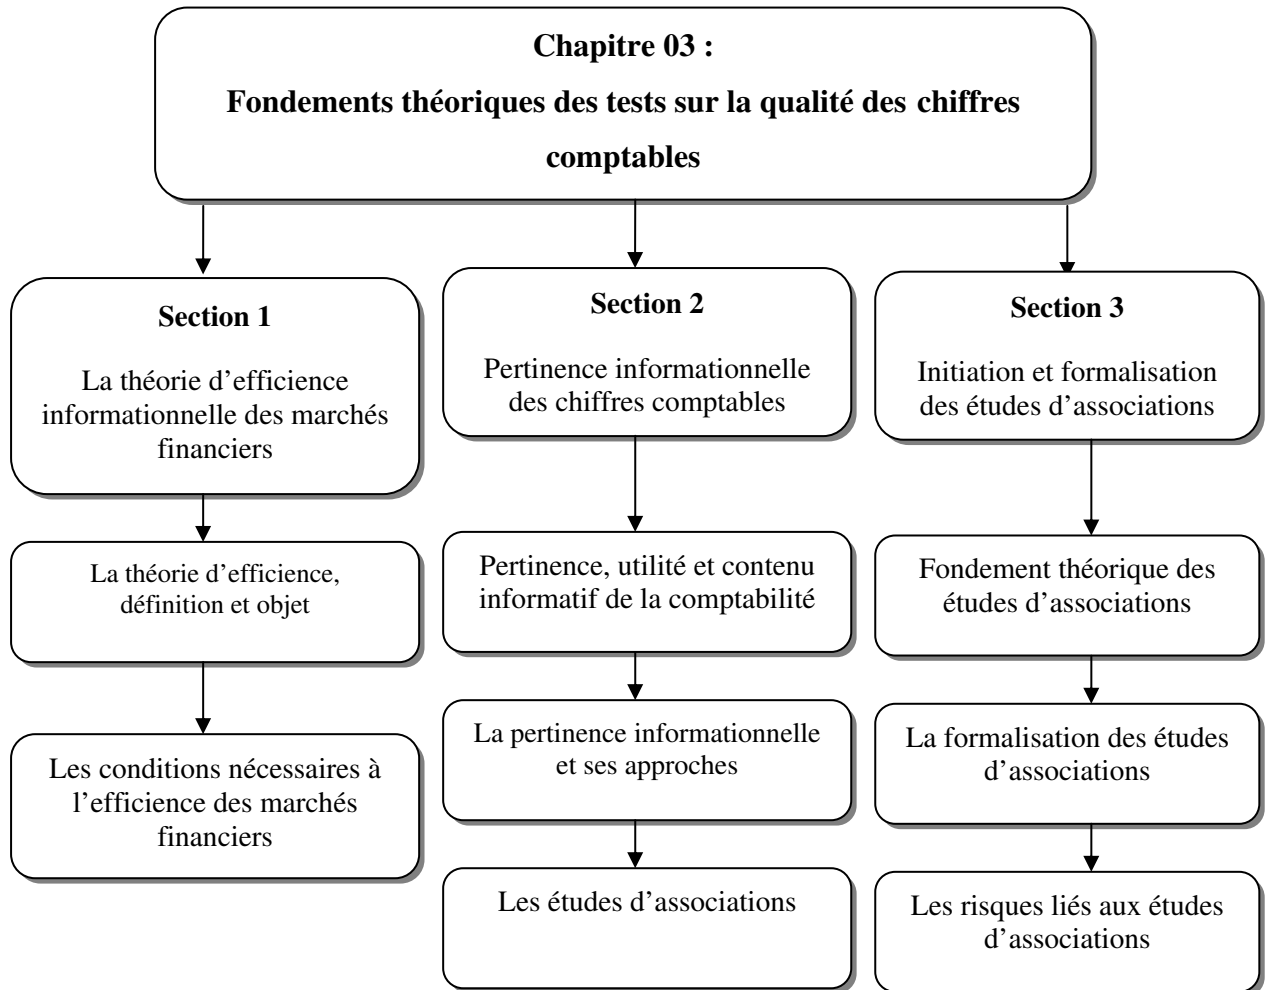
Chapitre 03 :

Fondements théoriques des tests sur la qualité des chiffres comptables

Section 1

La théorie d’efficience informationnelle des marchés financiers

La théorie d’efficience, définition et objet

Les conditions nécessaires à l’efficience des marchés financiers

Section 2

Pertinence informationnelle des chiffres comptables

Pertinence, utilité et contenu informatif de la comptabilité

La pertinence informationnelle et ses approches

Les études d’associations

Section 3

Initiation et formalisation des études d’associations

Fondement théorique des études d’associations

La formalisation des études d’associations

Les risques liés aux études d’associations